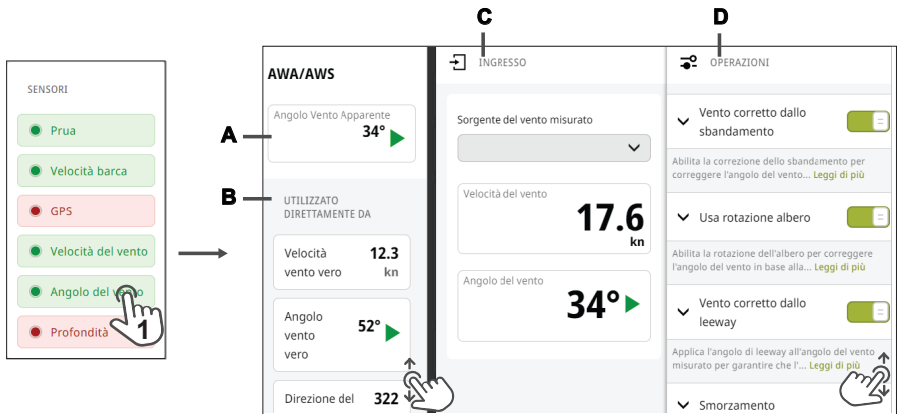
SENSORI

Prua

Velocità barca

GPS

Velocità del vento

Angolo del vento

Profondità

1

AWA/AWS

A

Angolo Vento Apparente
34°

B

UTILIZZATO DIRETTAMENTE DA

Velocità vento vero 12.3 kn

Angolo vento vero 52°

Direzione del 322

C

INGRESSO

Sorgente del vento misurato

Velocità del vento
17.6
kn

Angolo del vento
34°

D

OPERAZIONI

Vento corretto dallo sbandamento

Abilita la correzione dello sbandamento per correggere l'angolo del vento... Leggi di più

Usa rotazione albero

Abilita la rotazione dell'albero per correggere l'angolo del vento in base alla... Leggi di più

Vento corretto dallo leeway

Applica l'angolo di leeway all'angolo del vento misurato per garantire che l'... Leggi di più

Smorzamento